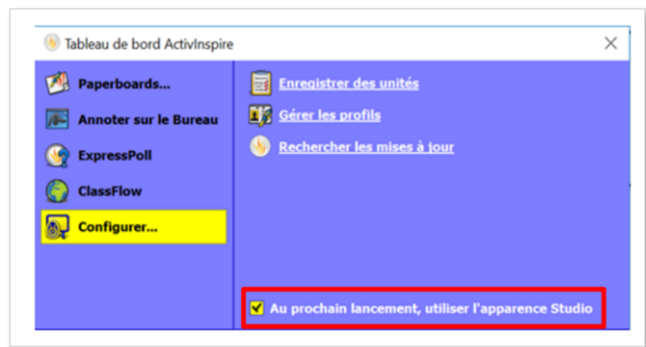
Tableau de bord ActivInspire

×

Paperboards...

Annoter sur le Bureau

ExpressPoll

ClassFlow

Configurer...

Enregistrer des unités

Gérer les profils

Rechercher les mises à jour

Au prochain lancement, utiliser l'apparence Studio